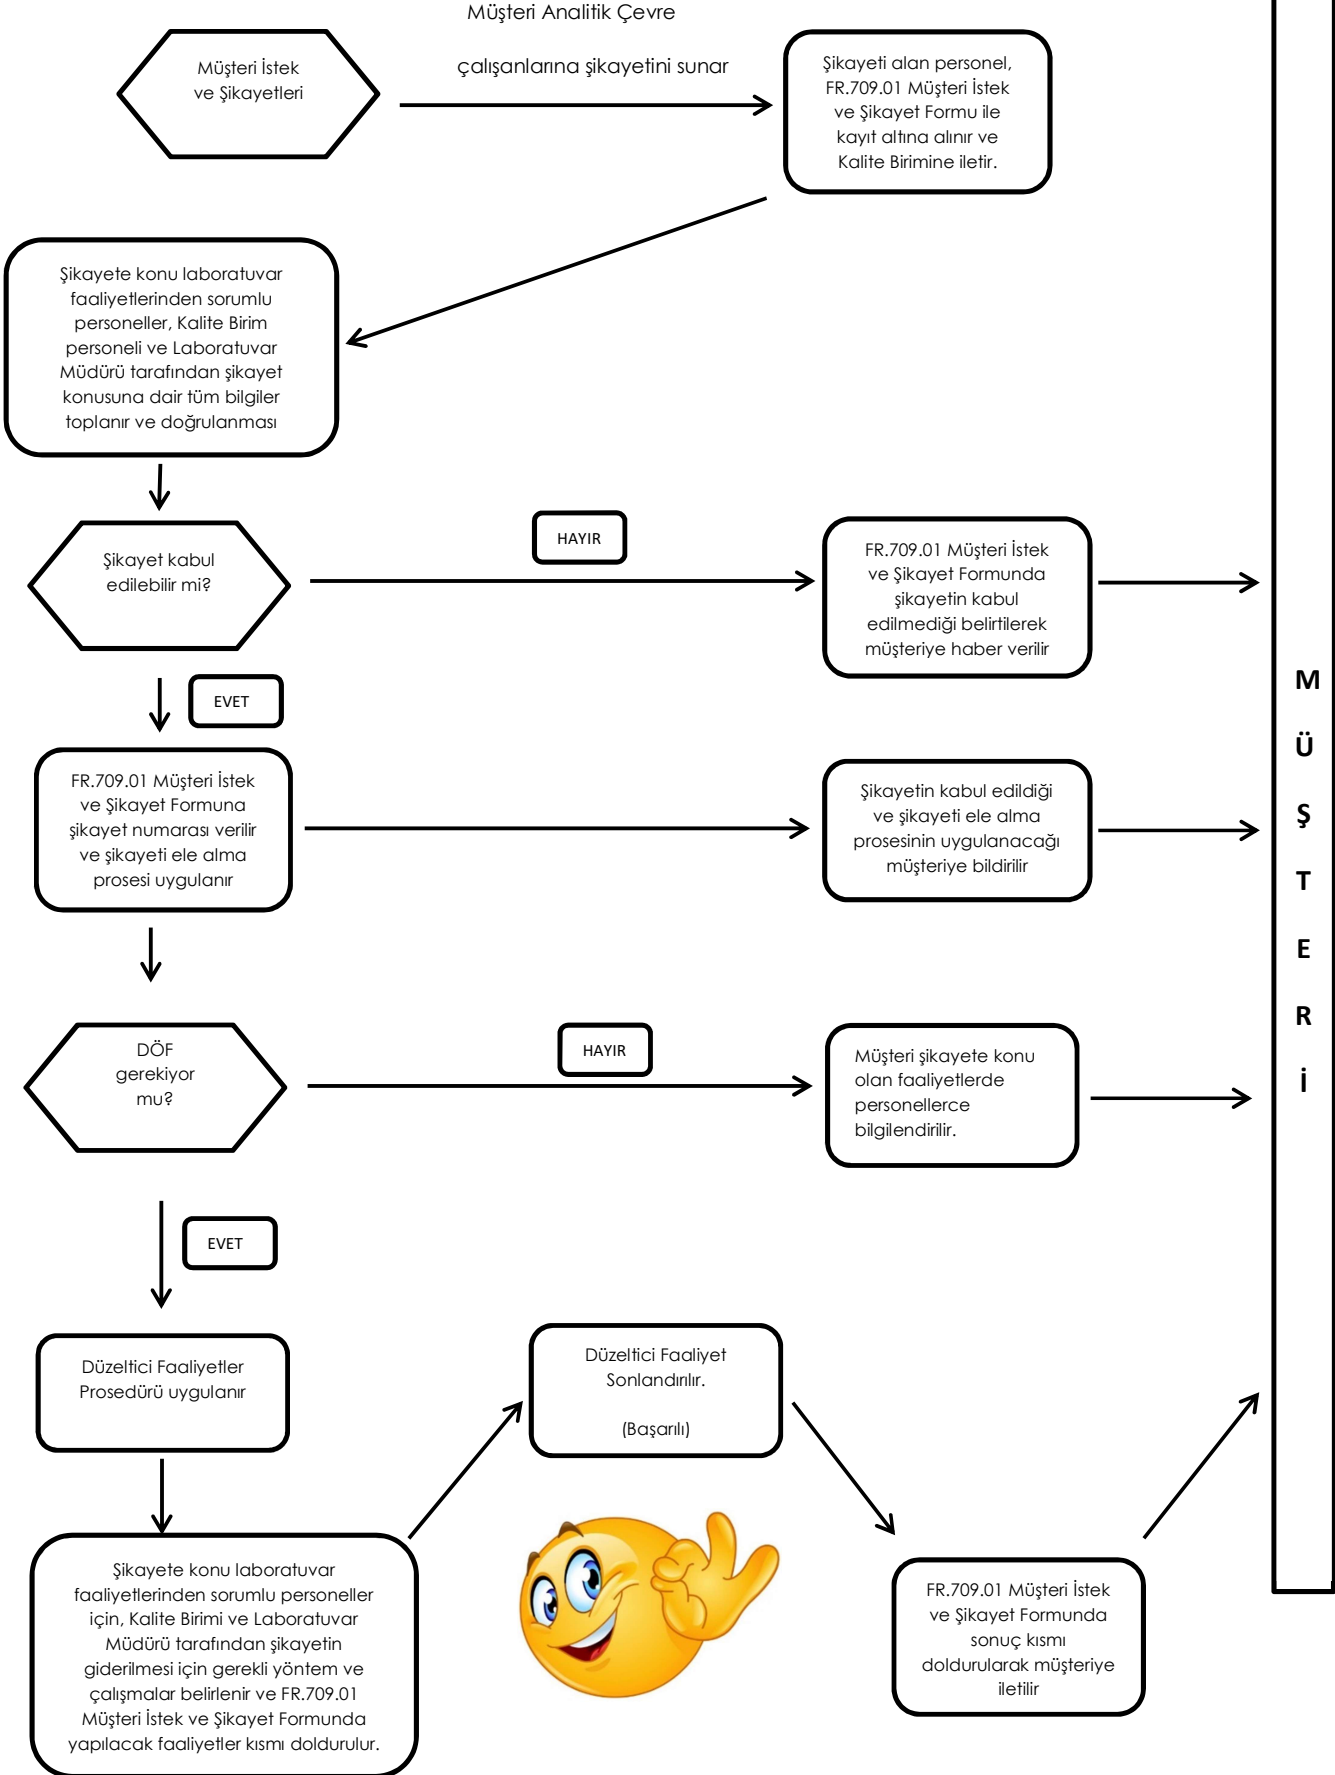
Müşteri Analitik Çevre

Müşteri İstek ve Şikayetleri

çalışanlarına şikayetini sunar

Şikayeti alan personel, FR.709.01 Müşteri İstek ve Şikayet Formu ile kayıt altına alınır ve Kalite Birimine iletir.

Şikayete konu laboratuvar faaliyetlerinden sorumlu personeller, Kalite Birim personeli ve Laboratuvar Müdürü tarafından şikayet konusuna dair tüm bilgiler toplanır ve doğrulanması

Şikayet kabul edilebilir mi?

HAYIR

FR.709.01 Müşteri İstek ve Şikayet Formunda şikayetin kabul edilmediği belirtilerek müşteriye haber verilir

EVET

FR.709.01 Müşteri İstek ve Şikayet Formuna şikayet numarası verilir ve şikayeti ele alma prosesi uygulanır

Şikayetin kabul edildiği ve şikayeti ele alma prosesinin uygulanacağı müşteriye bildirilir

DÖF gerekiyor mu?

HAYIR

Müşteri şikayete konu olan faaliyetlerde personellerce bilgilendirilir.

EVET

Düzeltici Faaliyetler Prosedürü uygulanır

Düzeltici Faaliyet Sonlandırılır.

(Başarılı)

Şikayete konu laboratuvar faaliyetlerinden sorumlu personeller için, Kalite Birimi ve Laboratuvar Müdürü tarafından şikayetin giderilmesi için gerekli yöntem ve çalışmalar belirlenir ve FR.709.01 Müşteri İstek ve Şikayet Formunda yapılacak faaliyetler kısmı doldurulur.

FR.709.01 Müşteri İstek ve Şikayet Formunda sonuç kısmı doldurularak müşteriye iletilir

M
Ü
Ş
T
E
R
İ